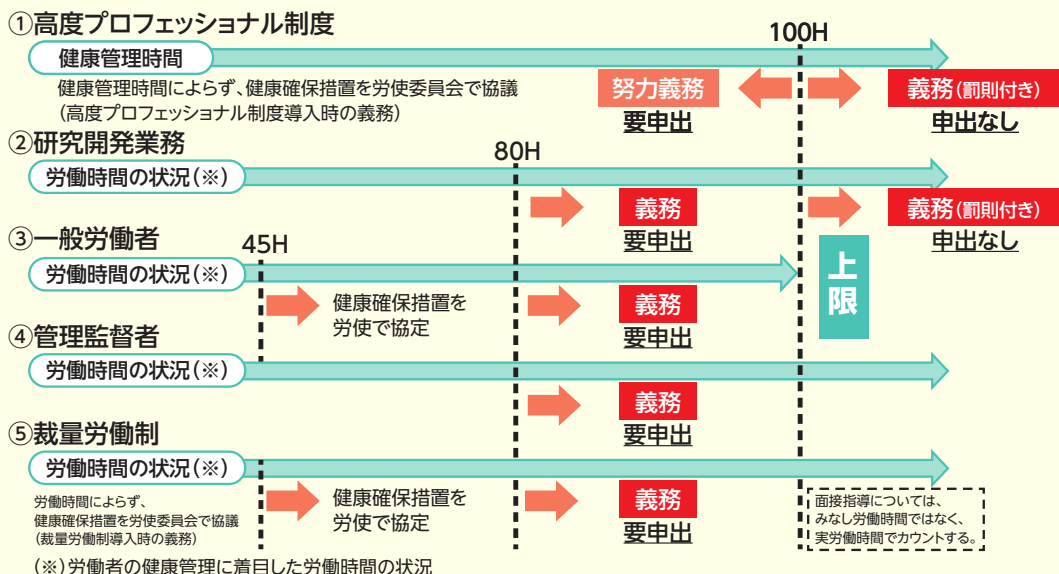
①高度プロフェッショナル制度

100H

健康管理時間

健康管理時間によらず、健康確保措置を労使委員会で協議
(高度プロフェッショナル制度導入時の義務)

努力義務
要申出

義務(罰則付き)
申出なし

②研究開発業務

80H

労働時間の状況(※)

義務
要申出

義務(罰則付き)
申出なし

③一般労働者

45H

労働時間の状況(※)

上限

健康確保措置を
労使で協定

義務
要申出

④管理監督者

労働時間の状況(※)

義務
要申出

⑤裁量労働制

労働時間の状況(※)

労働時間によらず、
健康確保措置を労使委員会で協議
(裁量労働制導入時の義務)

健康確保措置を
労使で協定

義務
要申出

面接指導については、
みなし労働時間ではなく、
実労働時間でカウントする。

(※)労働者の健康管理に着目した労働時間の状況